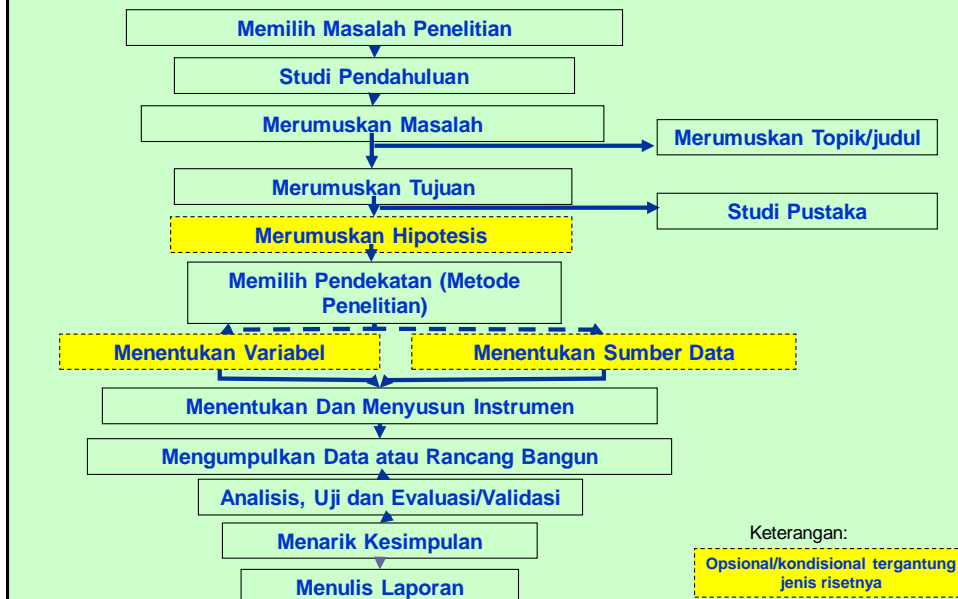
Memilih Masalah Penelitian

Studi Pendahuluan

Merumuskan Masalah

Merumuskan Topik/judul

Merumuskan Tujuan

Studi Pustaka

Merumuskan Hipotesis

Memilih Pendekatan (Metode Penelitian)

Menentukan Variabel

Menentukan Sumber Data

Menentukan Dan Menyusun Instrumen

Mengumpulkan Data atau Rancang Bangun

Analisis, Uji dan Evaluasi/Validasi

Menarik Kesimpulan

Menulis Laporan

Keterangan:

Opsional/kondisional tergantung jenis risetnya